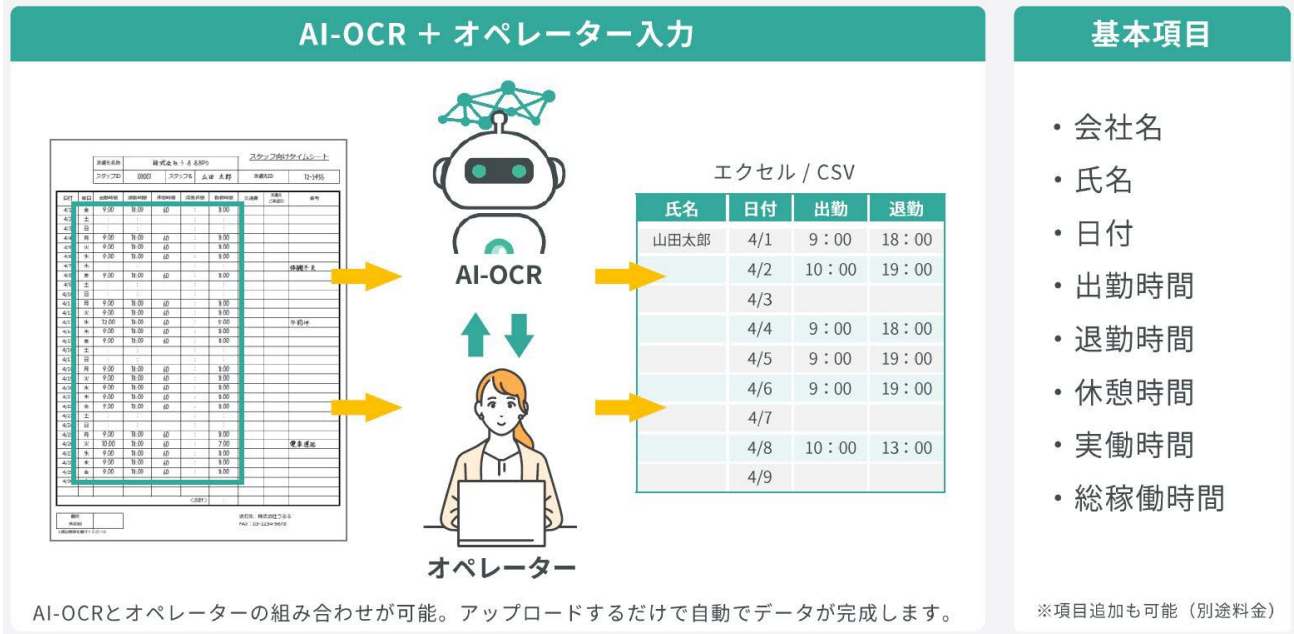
AI-OCR + オペレーター入力

スタッフ向けタイムシート

AI-OCR

オペレーター

エクセル / CSV

| 氏名 | 日付 | 出勤 | 退勤 |
|---|---|---|---|
| 山田太郎 | 4/1 | 9：00 | 18：00 |
| | 4/2 | 10：00 | 19：00 |
| | 4/3 | | |
| | 4/4 | 9：00 | 18：00 |
| | 4/5 | 9：00 | 19：00 |
| | 4/6 | 9：00 | 19：00 |
| | 4/7 | | |
| | 4/8 | 10：00 | 13：00 |
| | 4/9 | | |

AI-OCRとオペレーターの組み合わせが可能。アップロードするだけで自動でデータが完成します。

基本項目

・会社名
・氏名
・日付
・出勤時間
・退勤時間
・休憩時間
・実働時間
・総稼働時間

※項目追加も可能（別途料金）